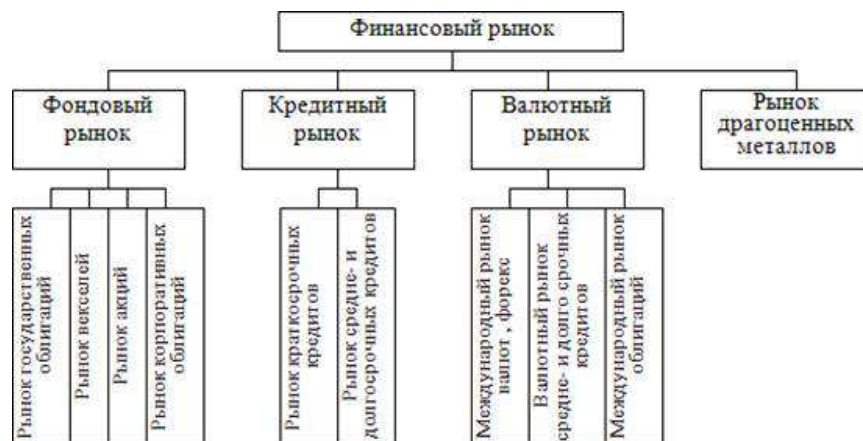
Финансовый рынок

Фондовый рынок

Кредитный рынок

Валютный рынок

Рынок драгоценных металлов

Рынок государственных облигаций

Рынок векселей

Рынок акций

Рынок корпоративных облигаций

Рынок краткосрочных кредитов

Рынок средне- и долгосрочных кредитов

Международный рынок валют , форекс

Валютный рынок средне- и долго срочных кредитов

Международный рынок облигаций